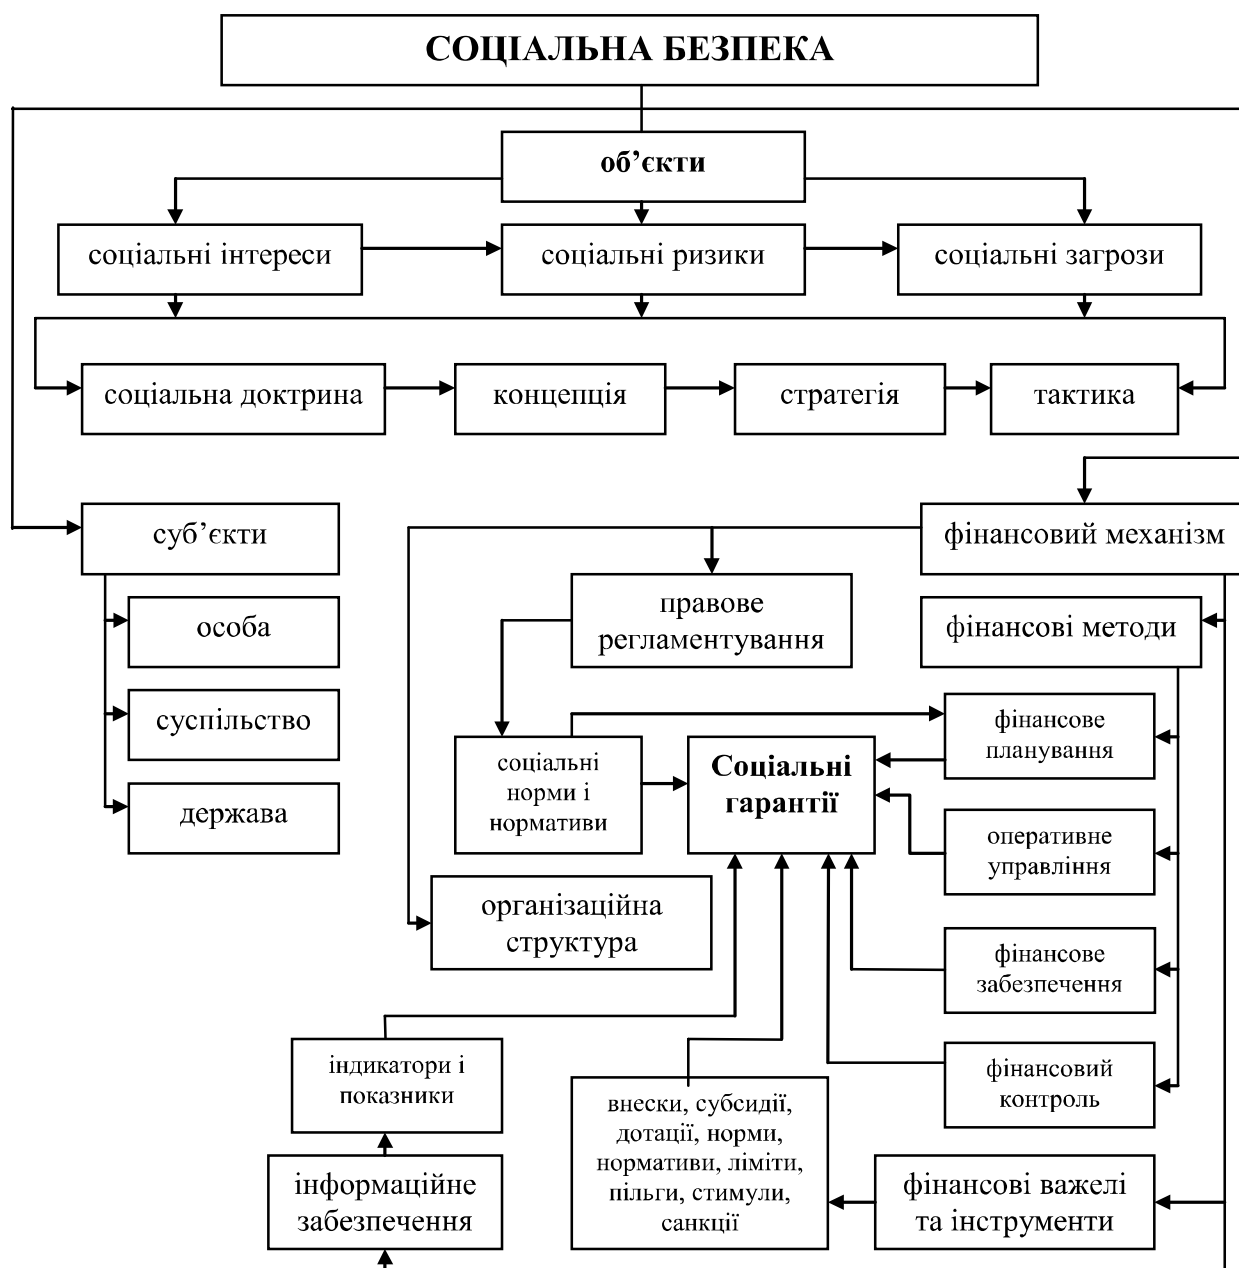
СОЦІАЛЬНА БЕЗПЕКА

об’єкти

соціальні інтереси

соціальні ризики

соціальні загрози

соціальна доктрина

концепція

стратегія

тактика

суб’єкти

особа

суспільство

держава

фінансовий механізм

правове регламентування

фінансові методи

соціальні норми і нормативи

Соціальні гарантії

фінансове планування

оперативне управління

організаційна структура

фінансове забезпечення

фінансовий контроль

індикатори і показники

інформаційне забезпечення

внески, субсидії, дотації, норми, нормативи, ліміти, пільги, стимули, санкції

фінансові важелі та інструменти